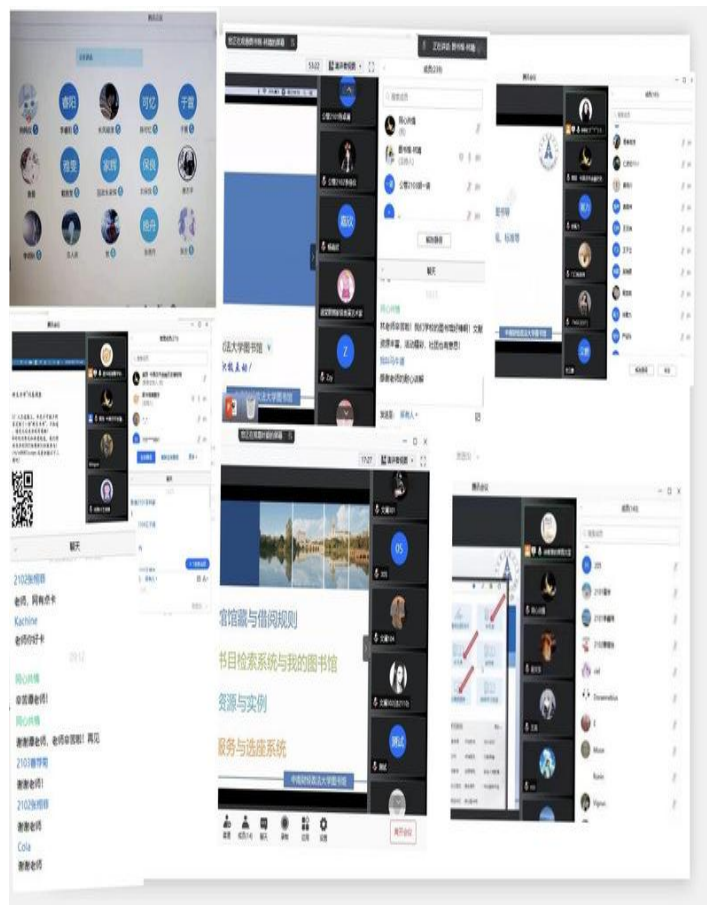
睿阳 可忆 宇宙
程笑 家辉 保俊
皓舟

53:22
成员(24)
聊天
同心共情
林老师早晨好！我们学校的图书馆很棒！文献资源丰富，活动精彩，社团也有意思！
知乎马冬
谢谢老师的耐心讲解
发送至 所有人

法大学图书馆
欢迎来到

中南财经政法大学图书馆

聊天
2102张明明
老师，同学借卡
Kachine
老师好好卡
同心共情
辛苦曹老师！
同心共情
谢谢曹老师，老师辛苦啦！再见
2103曹学阳
谢谢老师
2102张明明
谢谢老师
Cola
谢谢老师

17:27
馆藏与借阅规则
书目检索系统与我的图书馆
资源与实例
服务与选座系统
中南财经政法大学图书馆
测试
离开会议

成员(40)
2101
Zhouwenxiao
Moon
Rosie
Vigour